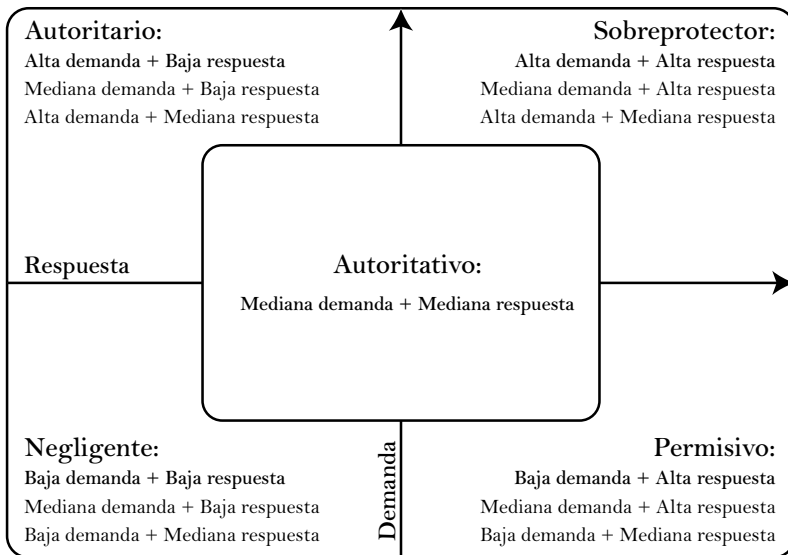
Autoritario:
Alta demanda + Baja respuesta
Mediana demanda + Baja respuesta
Alta demanda + Mediana respuesta

Sobreprotector:
Alta demanda + Alta respuesta
Mediana demanda + Alta respuesta
Alta demanda + Mediana respuesta

Respuesta

Autoritativo:
Mediana demanda + Mediana respuesta

Negligente:
Baja demanda + Baja respuesta
Mediana demanda + Baja respuesta
Baja demanda + Mediana respuesta

Demanda

Permisivo:
Baja demanda + Alta respuesta
Mediana demanda + Alta respuesta
Baja demanda + Mediana respuesta